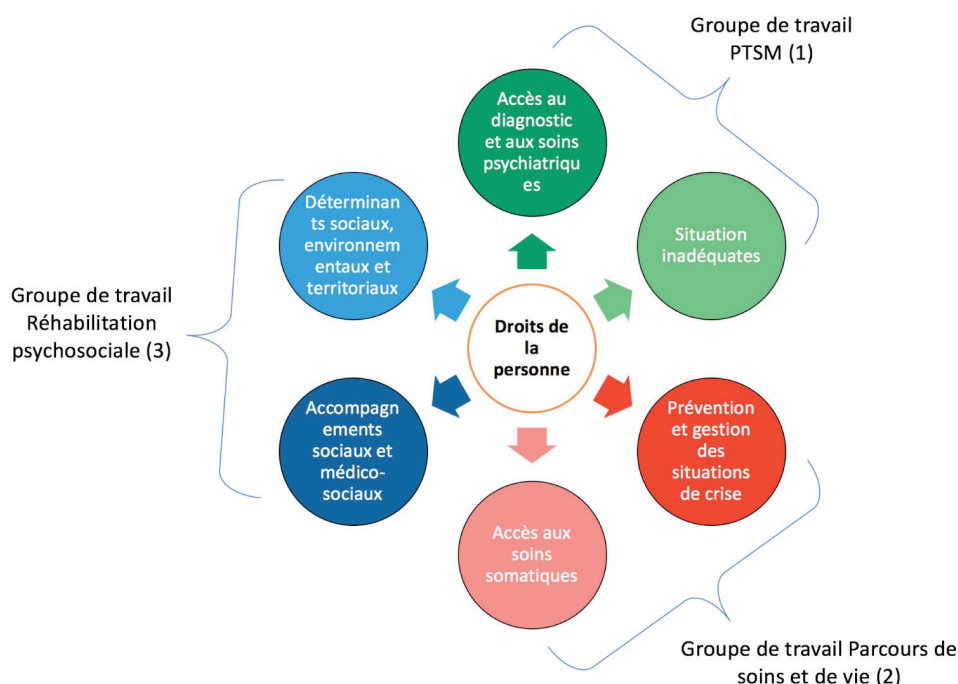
Groupe de travail PTSM (1)

Accès au diagnostic et aux soins psychiatriques

Déterminants sociaux, environnementaux et territoriaux

Situation inadéquates

Groupe de travail Réhabilitation psychosociale (3)

Droits de la personne

Accompagnements sociaux et médico-sociaux

Prévention et gestion des situations de crise

Accès aux soins somatiques

Groupe de travail Parcours de soins et de vie (2)